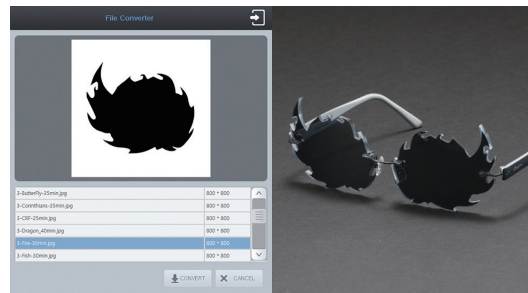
File Converter

| | |
|---|---|
| 3-Butterfly-25min.jpg | 800 * 800 |
| 3-Corinthians-35min.jpg | 800 * 800 |
| 3-CRF-25min.jpg | 800 * 800 |
| 3-Dragon_40min.jpg | 800 * 800 |
| 3-Fire-30min.jpg | 800 * 800 |
| 3-Fish-30min.jpg | 800 * 800 |

CONVERT
CANCEL